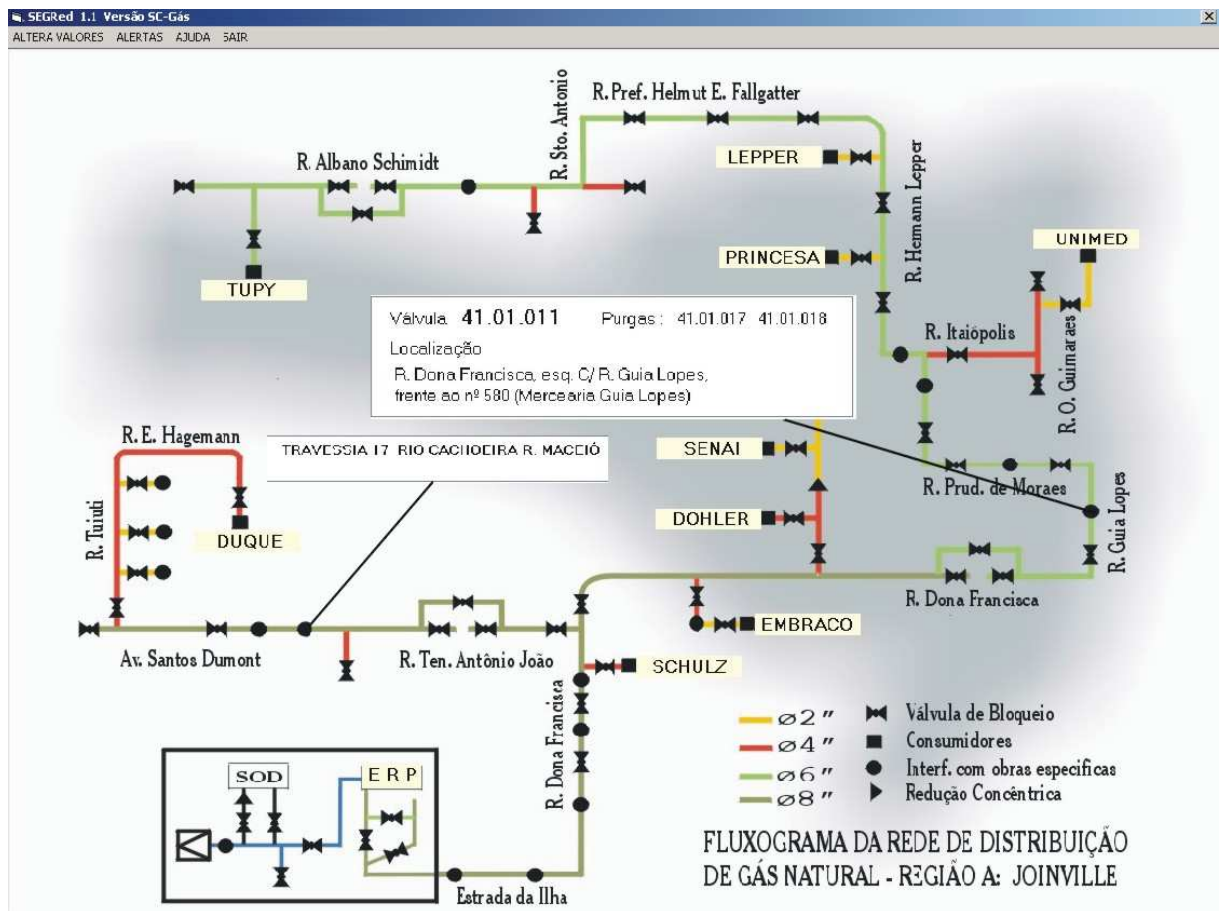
SEGRed 1.1 Versão SC-Gás

ALTERA VALORES ALERTAS AJUDA SAIR

R. Sto. Antonio

R. Pref. Helmut E. Fallgatter

R. Albano Schimidt

LEPPER

R. Hermann Lepper

PRINCESA

UNIMED

TUPY

Válvula 41.01.011 Purgas: 41.01.017 41.01.018

Localização

R. Dona Francisca, esq. C/ R. Guia Lopes, frente ao nº 580 (Mercearia Guia Lopes)

R. Itaiópolis

R. O. Guimaraes

R. E. Hagemann

TRAVESSIA 17 RIO CACHOEIRA R. MACEIÓ

SENAI

R. Prud. de Moraes

R. Guia Lopes

R. Tuiuti

DUQUE

DOHLER

R. Dona Francisca

EMBRACO

Av. Santos Dumont

R. Ten. Antônio João

SCHULZ

R. Dona Francisca

ø2″

ø4″

ø6″

ø8″

Válvula de Bloqueio

Consumidores

Interf. com obras especificas

Redução Concêntrica

SOD

E R P

FLUXOGRAMA DA REDE DE DISTRIBUIÇÃO DE GÁS NATURAL - REGIÃO A: JOINVILLE

Estrada da Ilha